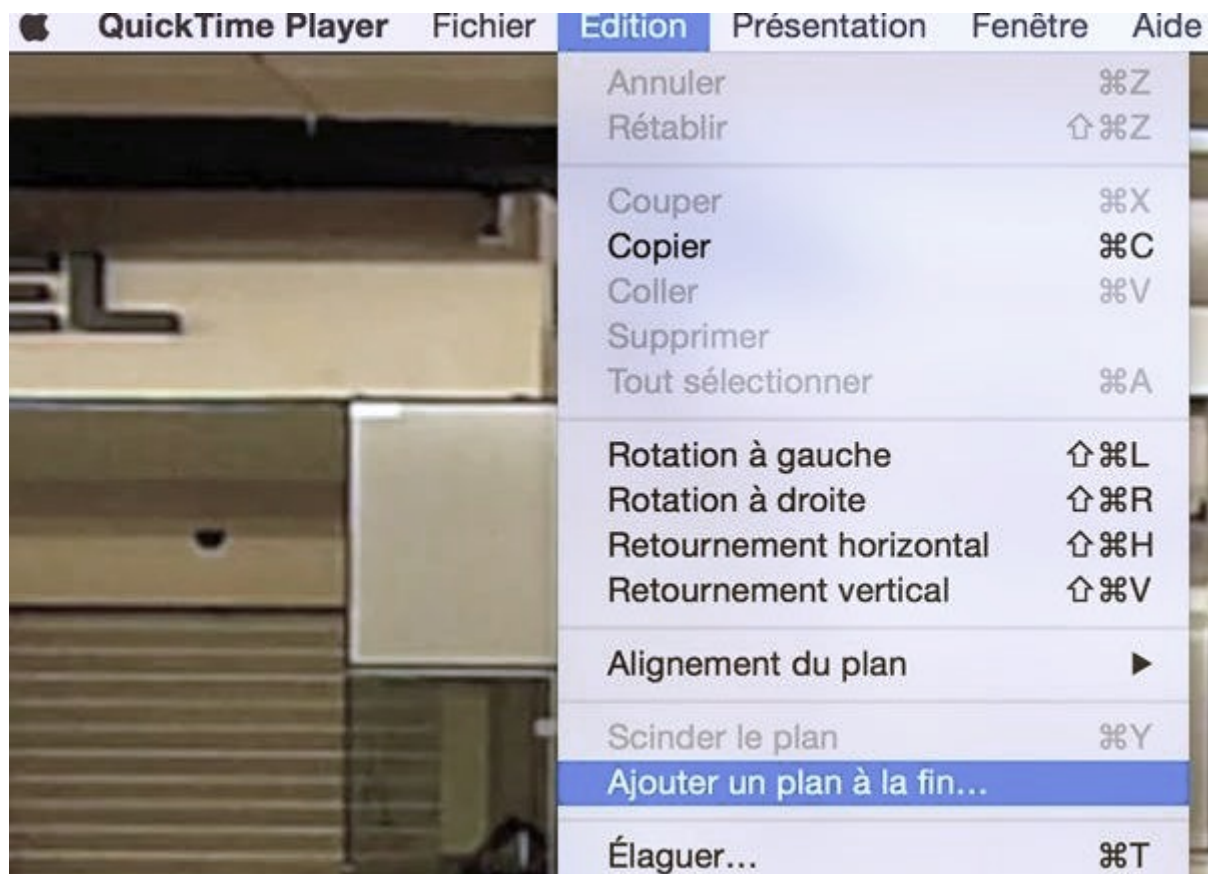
QuickTime Player Fichier Edition Présentation Fenêtre Aide

Annuler ⌘Z
Rétablir ⇧⌘Z

Couper ⌘X
Copier ⌘C
Coller ⌘V
Supprimer
Tout sélectionner ⌘A

Rotation à gauche ⇧⌘L
Rotation à droite ⇧⌘R
Retournement horizontal ⇧⌘H
Retournement vertical ⇧⌘V

Alignement du plan ▶

Scinder le plan ⌘Y
Ajouter un plan à la fin…

Élaguer… ⌘T